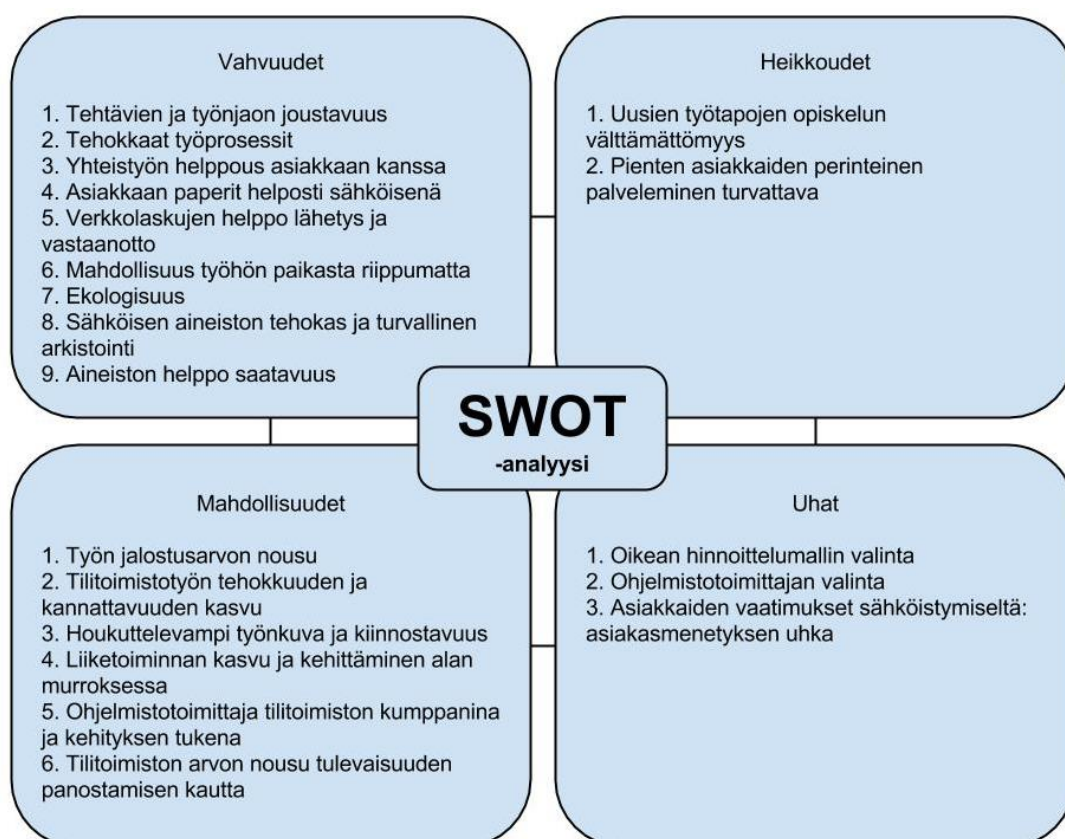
Vahvuudet

1. Tehtävien ja työnjaon joustavuus
2. Tehokkaat työprosessit
3. Yhteistyön helppous asiakkaan kanssa
4. Asiakkaan paperit helposti sähköisenä
5. Verkkolaskujen helppo lähetys ja vastaanotto
6. Mahdollisuus työhön paikasta riippumatta
7. Ekologisuus
8. Sähköisen aineiston tehokas ja turvallinen arkistointi
9. Aineiston helppo saatavuus

Heikkoudet

1. Uusien työtapojen opiskelun välttämättömyys
2. Pienten asiakkaiden perinteinen palveleminen turvattava

SWOT
-analyysi

Mahdollisuudet

1. Työn jalostusarvon nousu
2. Tilitoimistotyön tehokkuuden ja kannattavuuden kasvu
3. Houkuttelevampi työnkuva ja kiinnostavuus
4. Liiketoiminnan kasvu ja kehittäminen alan murroksessa
5. Ohjelmistotoimittaja tilitoimiston kumppanina ja kehityksen tukena
6. Tilitoimiston arvon nousu tulevaisuuden panostamisen kautta

Uhat

1. Oikean hinnoittelumallin valinta
2. Ohjelmistotoimittajan valinta
3. Asiakkaiden vaatimukset sähköistymiseltä: asiakasmenetyksen uhka